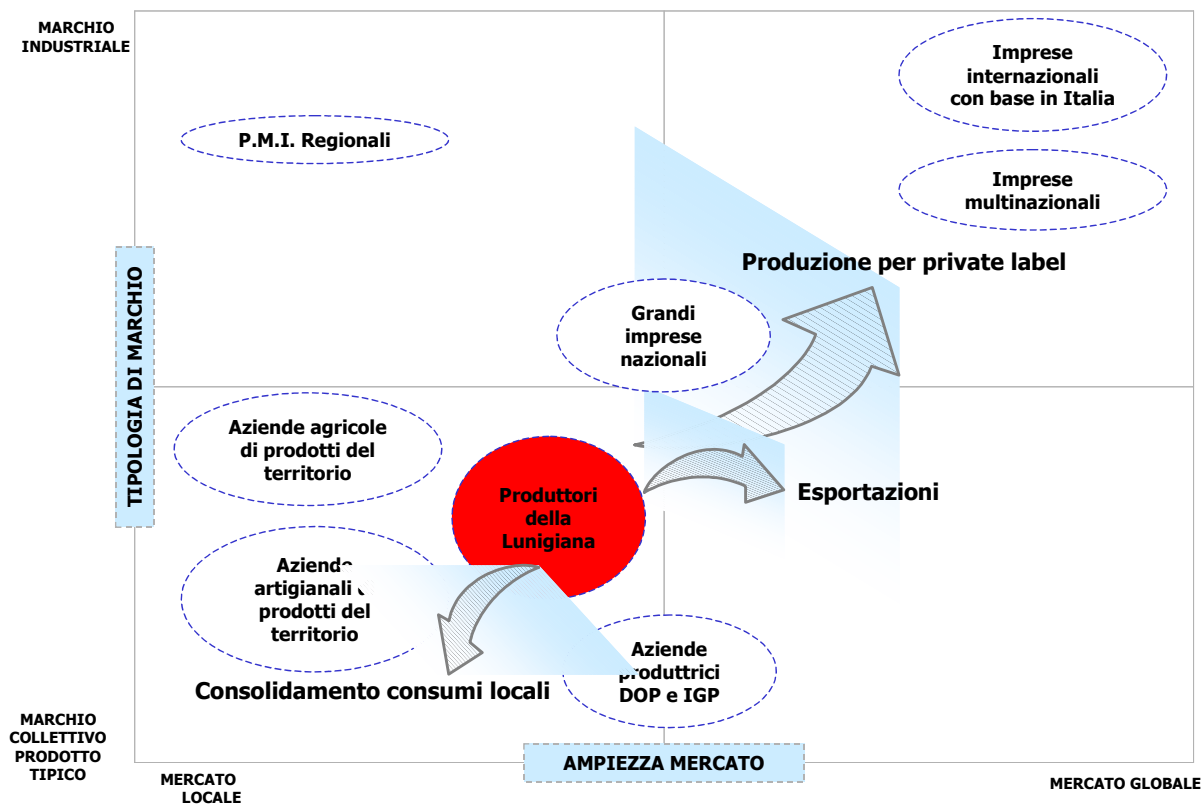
MARCHIO INDUSTRIALE

Imprese internazionali con base in Italia

P.M.I. Regionali

Imprese multinazionali

TIPOLOGIA DI MARCHIO

Produzione per private label

Grandi imprese nazionali

Aziende agricole di prodotti del territorio

Produttori della Lunigiana

Esportazioni

Aziende artigianali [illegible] prodotti del territorio

Aziende produttrici DOP e IGP

Consolidamento consumi locali

MARCHIO COLLETTIVO PRODOTTO TIPICO

AMPIEZZA MERCATO

MERCATO LOCALE

MERCATO GLOBALE